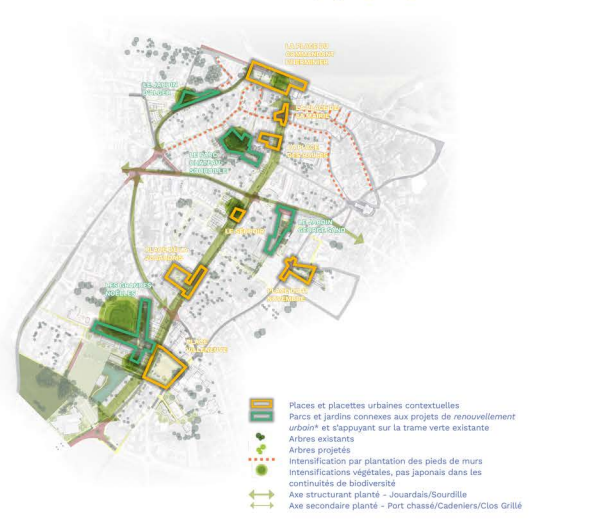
Places et placettes urbaines contextuelles
Parcs et jardins connexes aux projets de *renouvellement urbain** et s'appuyant sur la trame verte existante
Arbres existants
Arbres projetés
Intensification par plantation des pieds de murs
Intensifications végétales, pas japonais dans les continuités de biodiversité
Axe structurant planté - Jouardais/Sourdille
Axe secondaire planté - Port chassé/Cadeniers/Clos Grillé